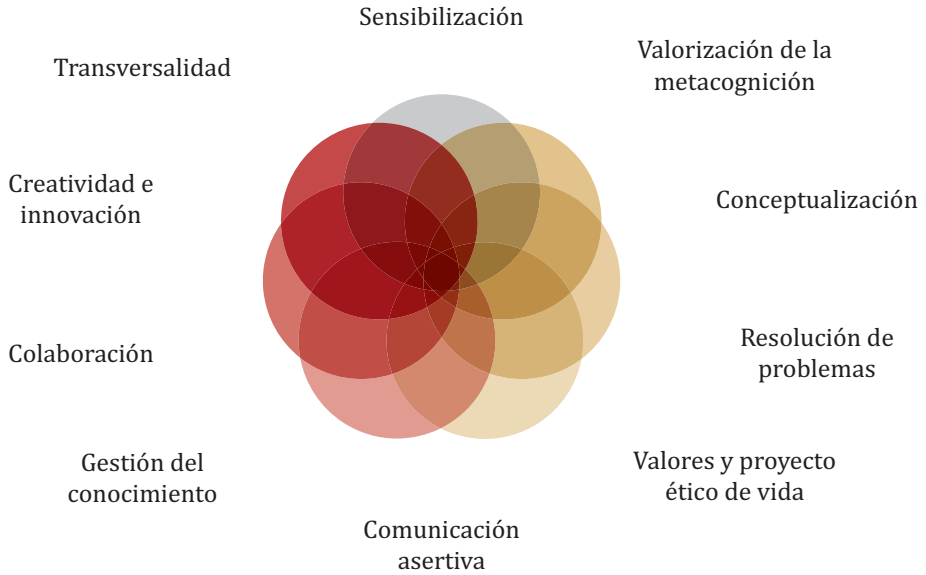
Sensibilización

Valorización de la metacognición

Transversalidad

Creatividad e innovación

Conceptualización

Resolución de problemas

Colaboración

Gestión del conocimiento

Valores y proyecto ético de vida

Comunicación asertiva